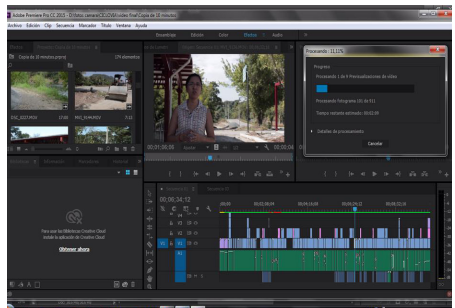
Adobe Premiere Pro CC 2015 - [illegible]
Archivo Edición Clip Secuencia Marcador Título Ventana Ayuda
Ensamblaje Edición Color Efectos Audio
Copia de 10 minutos.prproj
174 elementos
DSC_0227.MOV
DSC_0240.MOV
00;01;58;08
Ajustar
Procesando : 11,11%
Progreso
Procesando 1 de 9 Previsualizaciones de vídeo
Procesando fotograma 191 de 511
Tiempo restante estimado: 00:03:09
Detalles de procesamiento
Cancelar
00;00;34;12
Para usar las Bibliotecas Creative Cloud inicie la aplicación Creative Cloud.
Obtener ahora